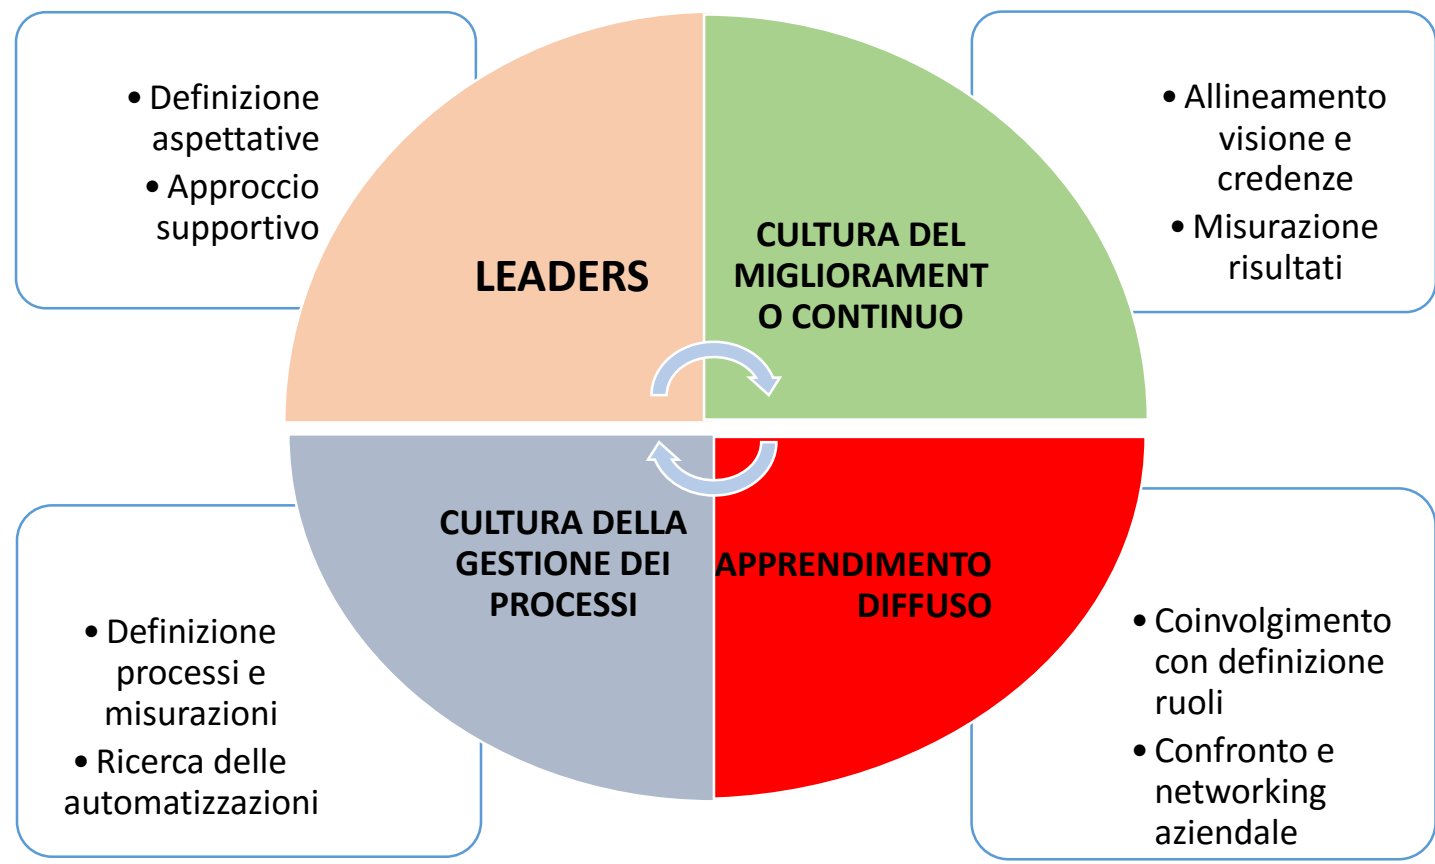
• Definizione aspettative
• Approccio supportivo

LEADERS

CULTURA DEL MIGLIORAMENTO CONTINUO

• Allineamento visione e credenze
• Misurazione risultati

CULTURA DELLA GESTIONE DEI PROCESSI

APPRENDIMENTO DIFFUSO

• Definizione processi e misurazioni
• Ricerca delle automatizzazioni

• Coinvolgimento con definizione ruoli
• Confronto e networking aziendale